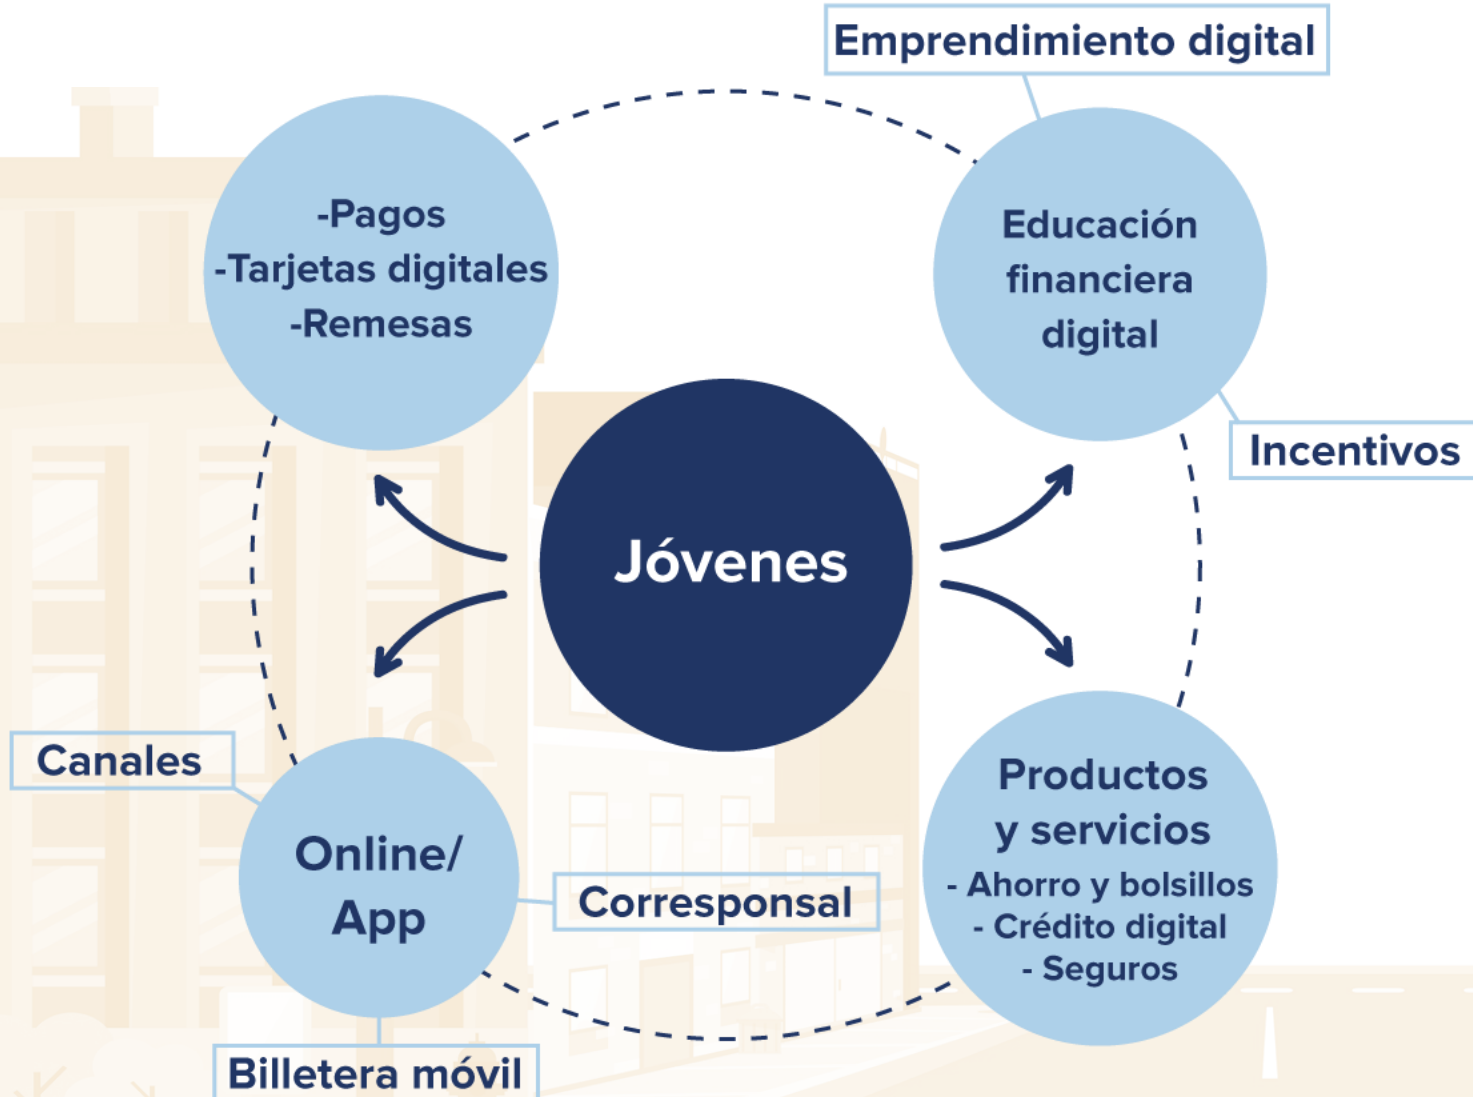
Emprendimiento digital

-Pagos
-Tarjetas digitales
-Remesas

Educación financiera digital

Incentivos

Jóvenes

Canales

Online/ App

Corresponsal

Productos y servicios
- Ahorro y bolsillos
- Crédito digital
- Seguros

Billetera móvil